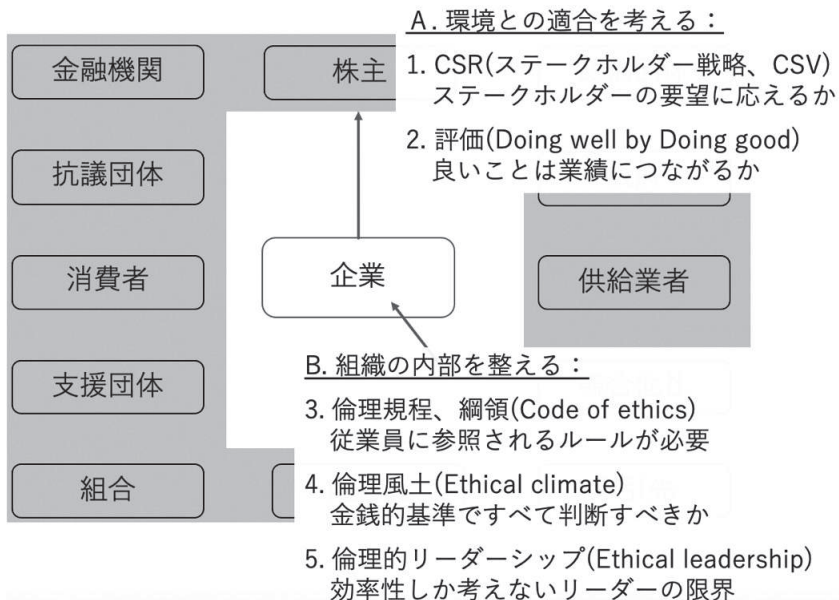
金融機関

株主

抗議団体

消費者

支援団体

組合

企業

供給業者

A. 環境との適合を考える：

1. CSR(ステークホルダー戦略、CSV)
ステークホルダーの要望に応えるか

2. 評価(Doing well by Doing good)
良いことは業績につながるか

B. 組織の内部を整える：

3. 倫理規程、綱領(Code of ethics)
従業員に参照されるルールが必要

4. 倫理風土(Ethical climate)
金銭的基準ですべて判断すべきか

5. 倫理的リーダーシップ(Ethical leadership)
効率性しか考えないリーダーの限界